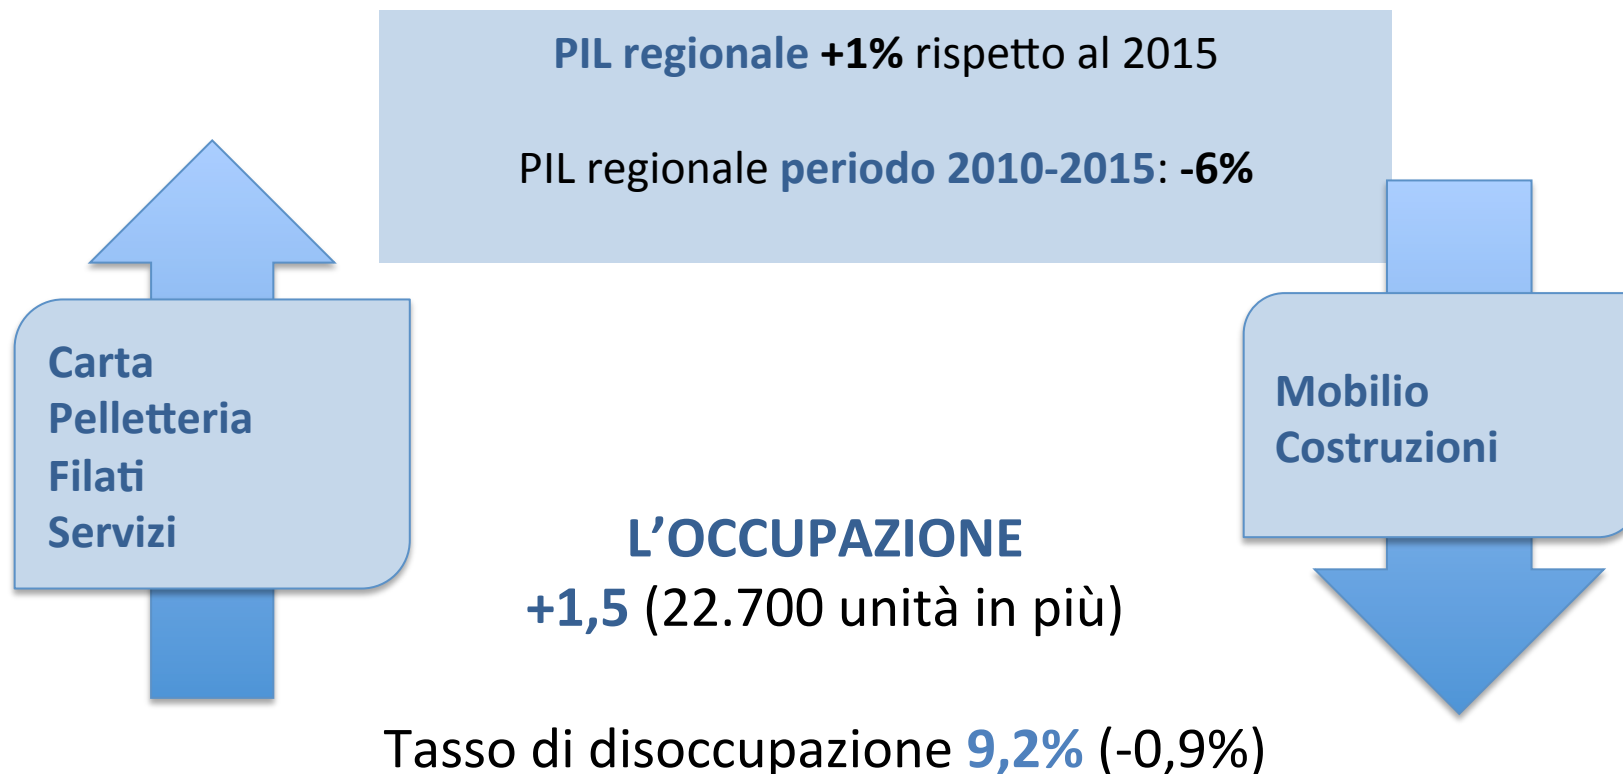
PIL regionale +1% rispetto al 2015

PIL regionale periodo 2010-2015: -6%

Carta
Pelletteria
Filati
Servizi

Mobilio
Costruzioni

L'OCCUPAZIONE
+1,5 (22.700 unità in più)

Tasso di disoccupazione 9,2% (-0,9%)